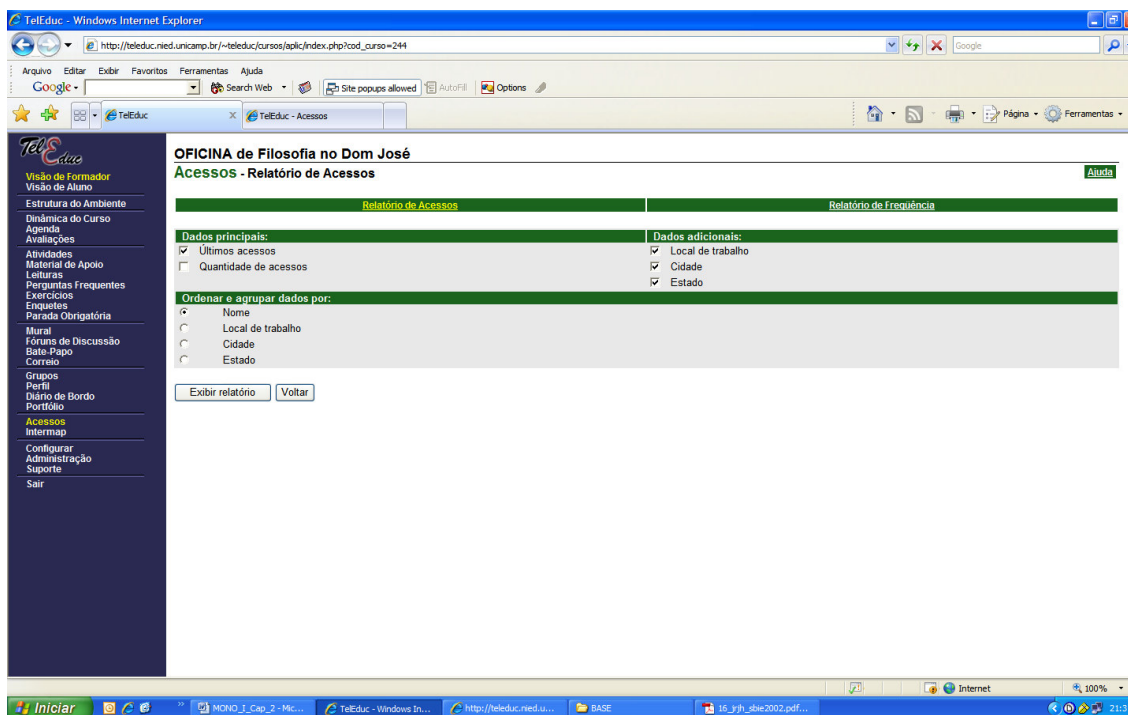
TelEduc - Windows Internet Explorer

http://teleduc.nied.unicamp.br/~teleduc/cursos/aplic/index.php?cod_curso=244

Google

Arquivo Editar Exibir Favoritos Ferramentas Ajuda

Google Search Web Site popups allowed AutoFill Options

TelEduc TelEduc - Acessos

Página Ferramentas

TelEduc

Visão de Formador
Visão de Aluno

Estrutura do Ambiente

Dinâmica do Curso
Agenda
Avaliações

Atividades
Material de Apoio
Leituras
Perguntas Frequentes
Exercícios
Enquetes
Parada Obrigatória

Mural
Fóruns de Discussão
Bate-Papo
Correio

Grupos
Perfil
Diário de Bordo
Portfólio

Acessos
Intermap

Configurar
Administração
Suporte

Sair

OFICINA de Filosofia no Dom José

Acessos - Relatório de Acessos

Ajuda

Relatório de Acessos

Relatório de Frequência

Dados principais:
Últimos acessos
Quantidade de acessos

Dados adicionais:
Local de trabalho
Cidade
Estado

Ordenar e agrupar dados por:
Nome
Local de trabalho
Cidade
Estado

Exibir relatório Voltar

Internet 100%

Iniciar MONO_I_Cap_2 - Mic... TelEduc - Windows In... http://teleduc.nied.u... BASE 16_jrjh_sbie2002.pdf... 21:3